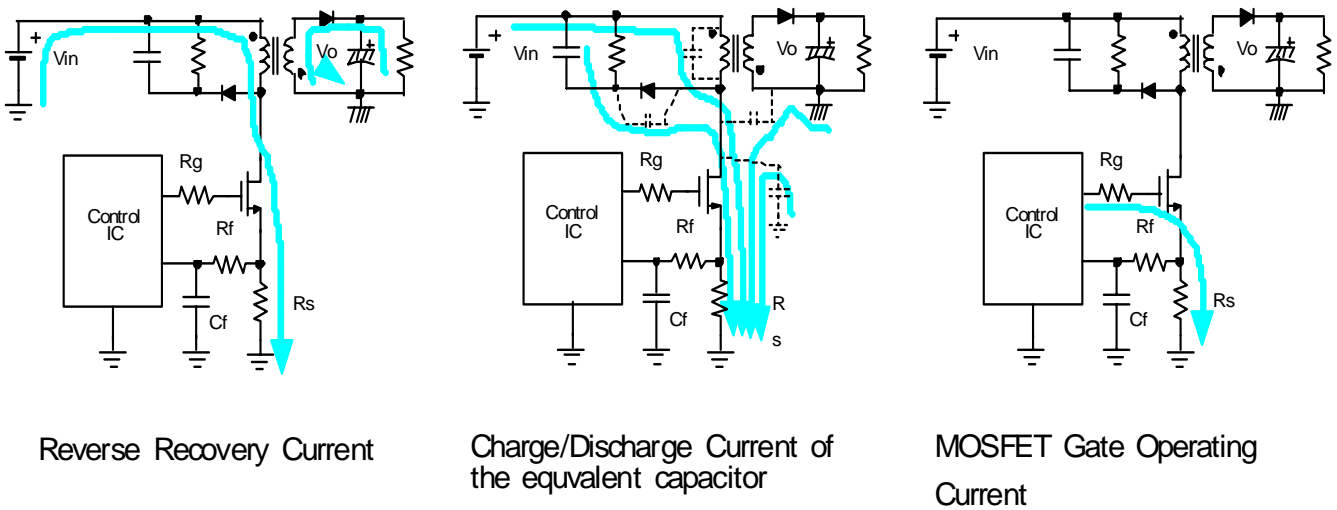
+
Vin
Vo
+
Rg
Control IC
Rf
Cf
Rs

+
Vin
Vo
Rg
Control IC
Rf
Cf
R
s

+
Vin
Vo
+
Rg
Control IC
Rf
Cf
Rs

Reverse Recovery Current

Charge/Discharge Current of the equvalent capacitor

MOSFET Gate Operating Current